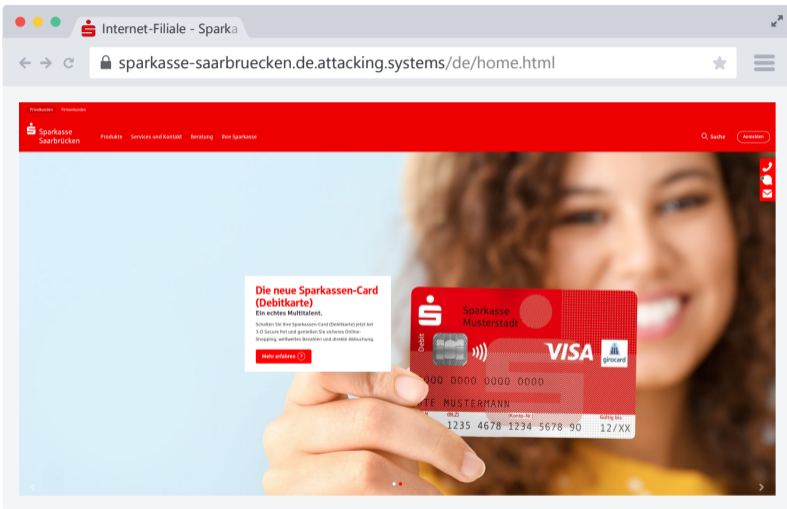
Internet-Filiale - Sparka

sparkasse-saarbruecken.de.attacking.systems/de/home.html

Privatkunden Firmenkunden

Sparkasse Saarbrücken

Produkte Services und Kontakt Beratung Ihre Sparkasse

Suche Anmelden

Die neue Sparkassen-Card (Debitkarte)

Ein echtes Multitalent.

Schalten Sie Ihre Sparkassen-Card (Debitkarte) jetzt bei 3-D Secure frei und genießen Sie sicheres Online-Shopping, weltweites Bezahlen und direkte Abbuchung.

Mehr erfahren

Sparkasse Musterstadt

Debit

VISA

girocard

0000 0000 0000

TE MUSTERMANN

BLZ

Konto-Nr.

Gültig bis

1235 4678 1234 5678 90

12/XX